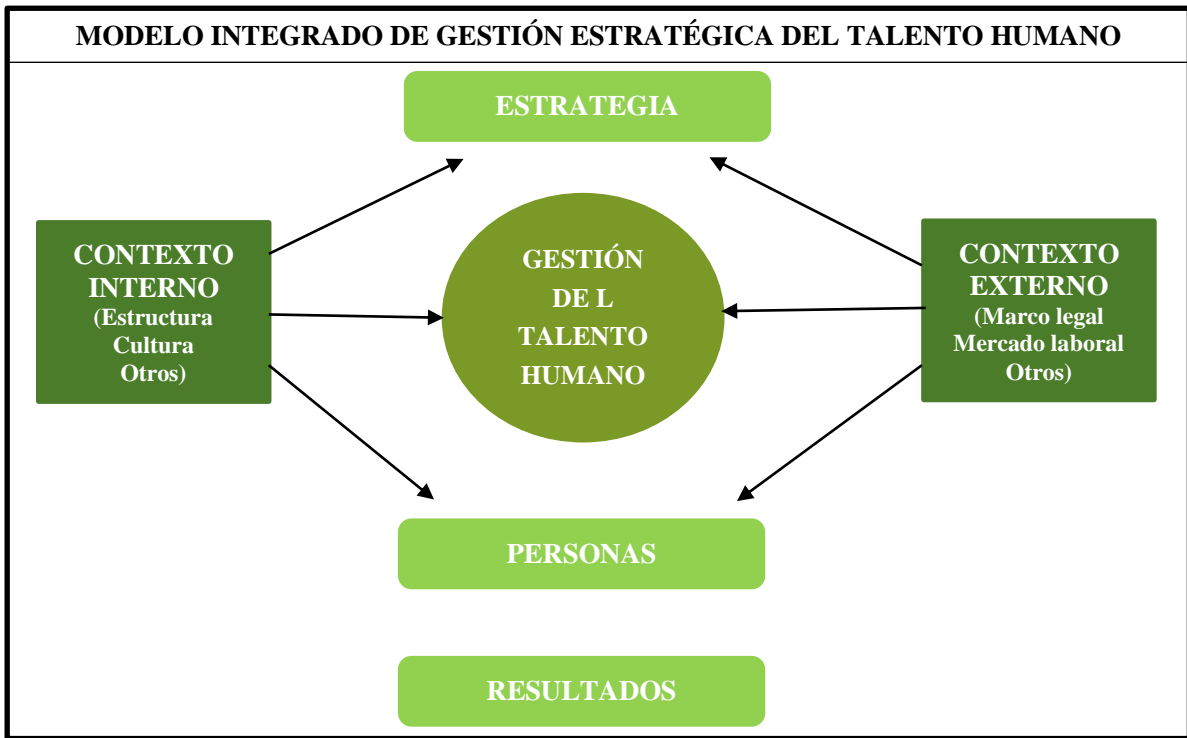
MODELO INTEGRADO DE GESTIÓN ESTRATÉGICA DEL TALENTO HUMANO

ESTRATEGIA

CONTEXTO INTERNO
(Estructura
Cultura
Otros)

GESTIÓN DE L TALENTO HUMANO

CONTEXTO EXTERNO
(Marco legal
Mercado laboral
Otros)

PERSONAS

RESULTADOS